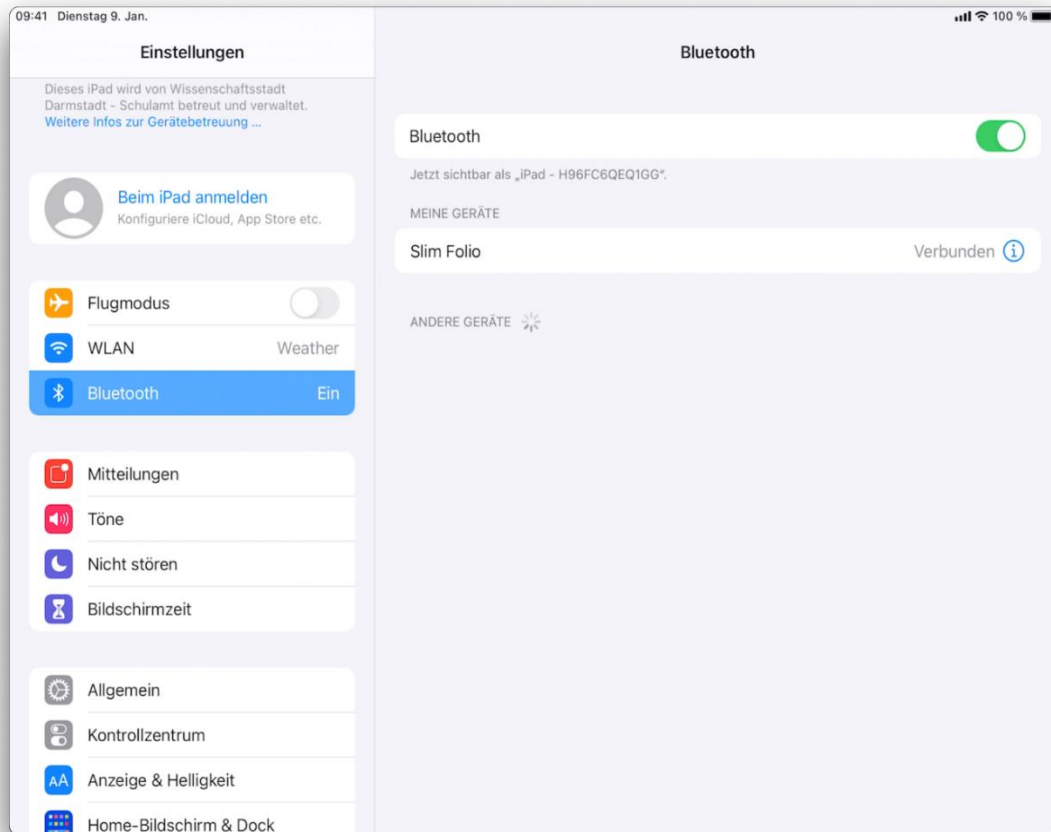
09:41 Dienstag 9. Jan.

100 %

Einstellungen

Dieses iPad wird von Wissenschaftsstadt Darmstadt - Schulamt betreut und verwaltet.
Weitere Infos zur Gerätebetreuung ...

Beim iPad anmelden
Konfiguriere iCloud, App Store etc.

Flugmodus

WLAN Weather

Bluetooth Ein

Mitteilungen

Töne

Nicht stören

Bildschirmzeit

Allgemein

Kontrollzentrum

AA Anzeige & Helligkeit

Home-Bildschirm & Dock

Bluetooth

Bluetooth

Jetzt sichtbar als „iPad - H96FC6QEQ1GG".

MEINE GERÄTE

Slim Folio Verbunden

ANDERE GERÄTE